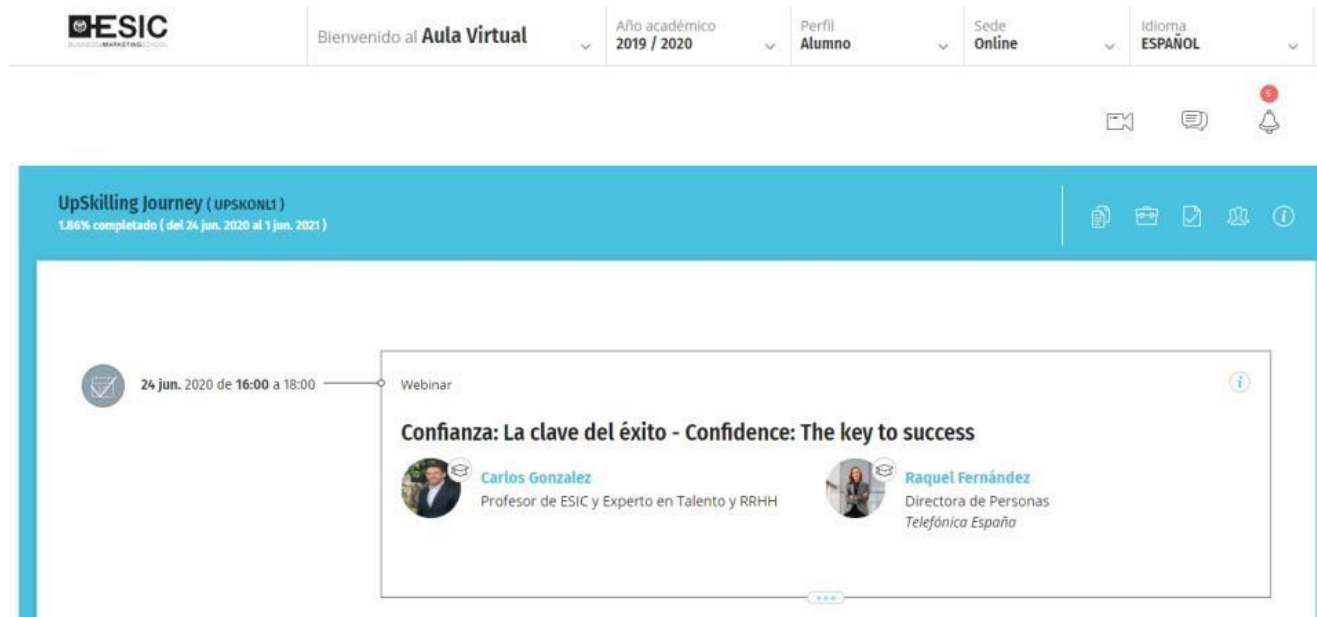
ESIC
BUSINESS&MARKETINGSCHOOL

Bienvenido al **Aula Virtual**

Año académico
2019 / 2020

Perfil
Alumno

Sede
Online

Idioma
ESPAÑOL

5

UpSkilling Journey ( UPSKONL1 )
1.86% completado ( del 24 jun. 2020 al 1 jun. 2021 )

24 jun. 2020 de 16:00 a 18:00

Webinar

Confianza: La clave del éxito - Confidence: The key to success

Carlos Gonzalez
Profesor de ESIC y Experto en Talento y RRHH

Raquel Fernández
Directora de Personas
Telefónica España